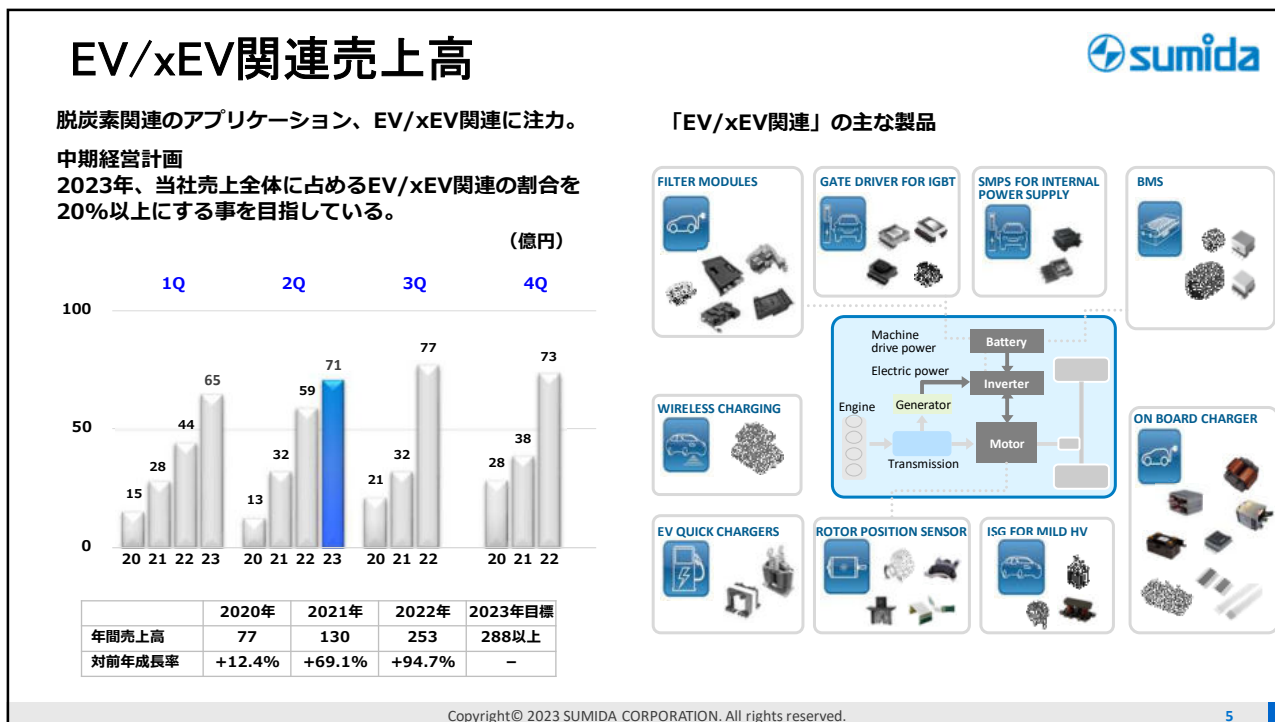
EV/xEV関連売上高

sumida

脱炭素関連のアプリケーション、EV/xEV関連に注力。

中期経営計画
2023年、当社売上全体に占めるEV/xEV関連の割合を20%以上にする事を目指している。

（億円）

1Q 2Q 3Q 4Q

100
50
0

15 28 44 65
13 32 59 71
21 32 77
28 38 73

20 21 22 23 20 21 22 23 20 21 22 20 21 22

| | 2020年 | 2021年 | 2022年 | 2023年目標 |
|---|---|---|---|---|
| 年間売上高 | 77 | 130 | 253 | 288以上 |
| 対前年成長率 | +12.4% | +69.1% | +94.7% | – |

「EV/xEV関連」の主な製品

FILTER MODULES
GATE DRIVER FOR IGBT
SMPS FOR INTERNAL POWER SUPPLY
BMS

Machine drive power
Battery
Electric power
Inverter
Engine
Generator
Motor
Transmission

WIRELESS CHARGING
ON BOARD CHARGER
EV QUICK CHARGERS
ROTOR POSITION SENSOR
ISG FOR MILD HV

Copyright© 2023 SUMIDA CORPORATION. All rights reserved.

5